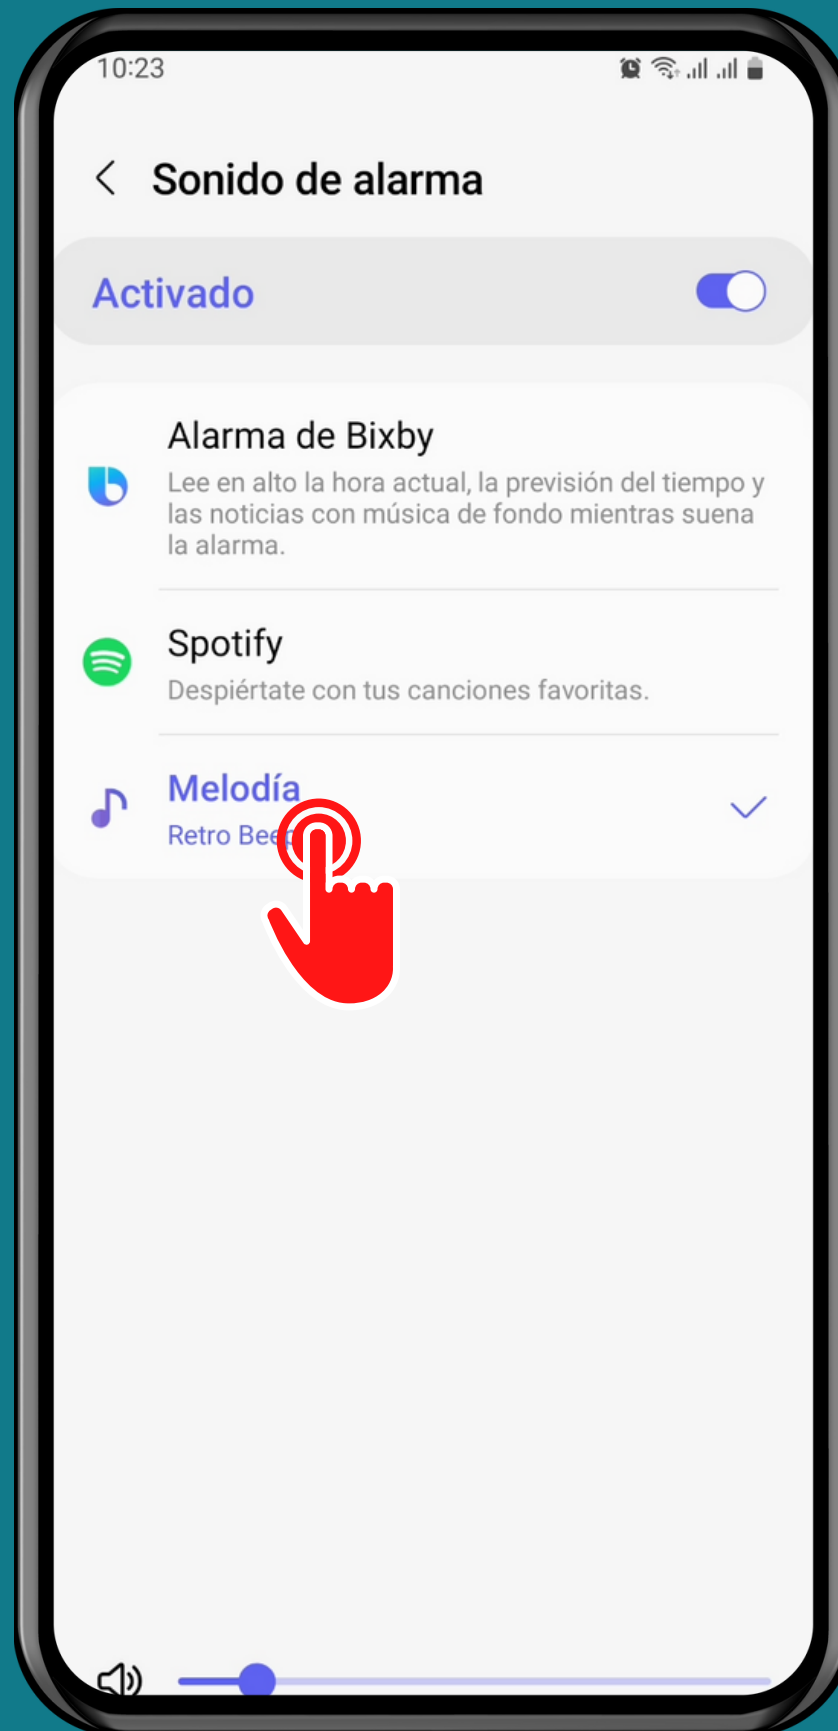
10:23

Sonido de alarma

Activado

Alarma de Bixby
Lee en alto la hora actual, la previsión del tiempo y las noticias con música de fondo mientras suena la alarma.

Spotify
Despiértate con tus canciones favoritas.

Melodía
Retro Bee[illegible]